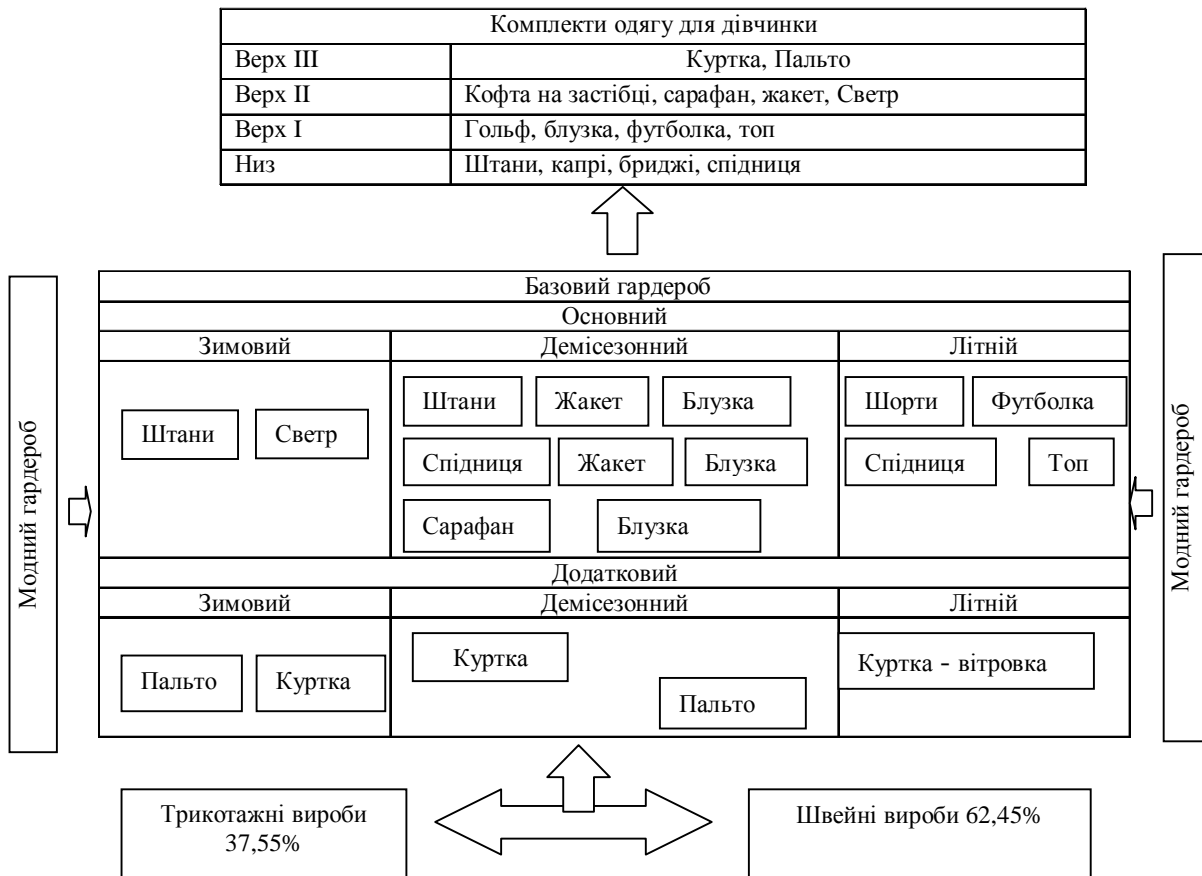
| Комплекти одягу для дівчинки | |
|---|---|
| Верх III | Куртка, Пальто |
| Верх II | Кофта на застібці, сарафан, жакет, Светр |
| Верх I | Гольф, блузка, футболка, топ |
| Низ | Штани, капрі, бриджі, спідниця |

Модний гардероб

Базовий гардероб

Основний

Зимовий

Штани Светр

Демісезонний

Штани Жакет Блузка

Спідниця Жакет Блузка

Сарафан Блузка

Літній

Шорти Футболка

Спідниця Топ

Модний гардероб

Додатковий

Зимовий

Пальто Куртка

Демісезонний

Куртка

Пальто

Літній

Куртка - вітровка

Трикотажні вироби 37,55%

Швейні вироби 62,45%